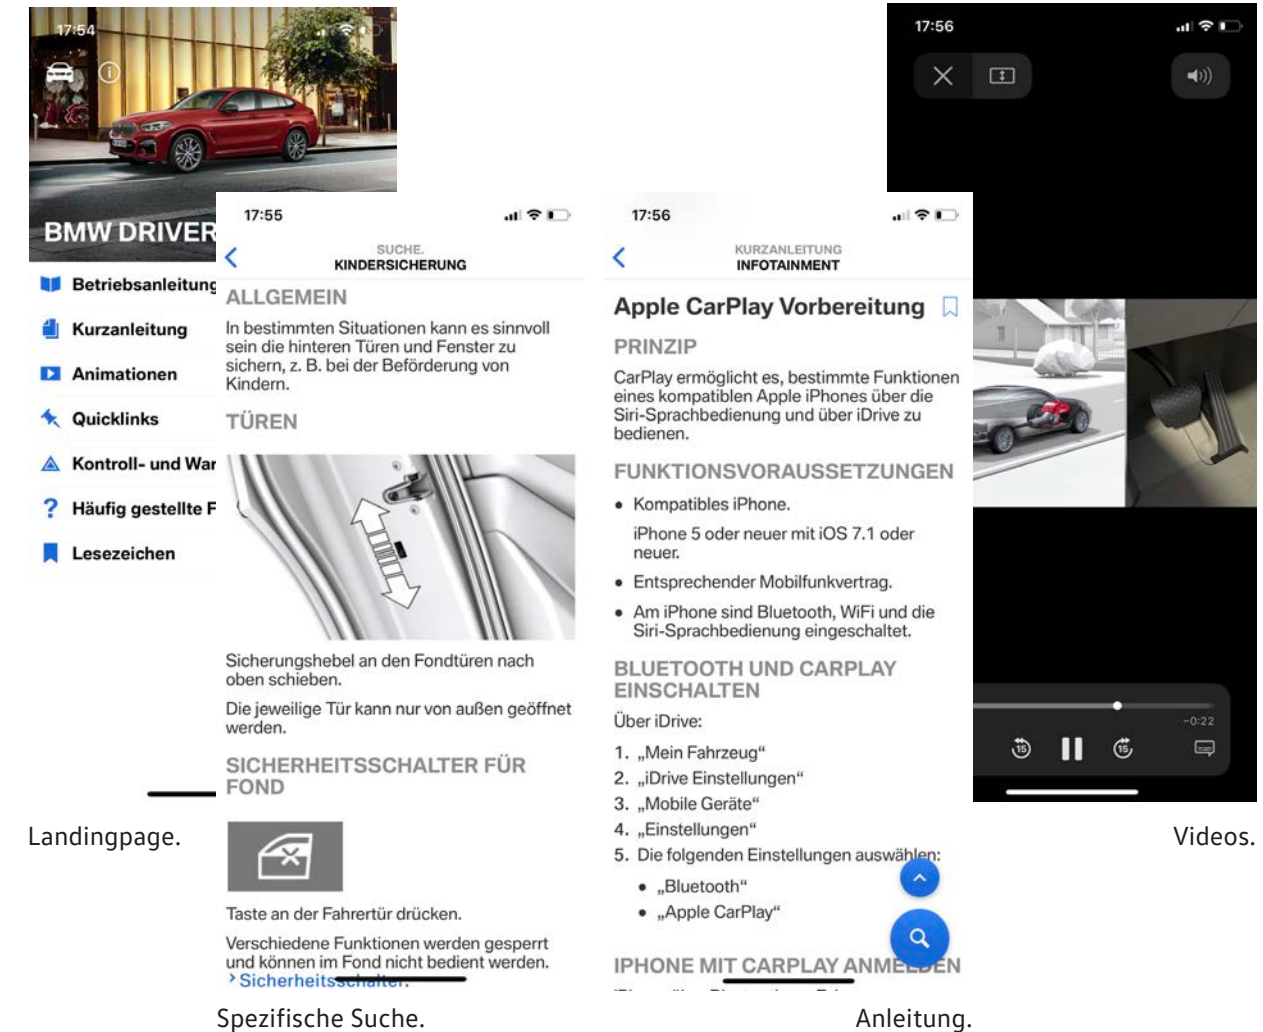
17:54

BMW DRIVER

Betriebsanleitung
Kurzanleitung
Animationen
Quicklinks
Kontroll- und War
Häufig gestellte F
Lesezeichen

Landingpage.

17:55

SUCHE.
KINDERSICHERUNG

ALLGEMEIN

In bestimmten Situationen kann es sinnvoll sein die hinteren Türen und Fenster zu sichern, z. B. bei der Beförderung von Kindern.

TÜREN

Sicherungshebel an den Fondtüren nach oben schieben.

Die jeweilige Tür kann nur von außen geöffnet werden.

SICHERHEITSSCHALTER FÜR FOND

Taste an der Fahrertür drücken.

Verschiedene Funktionen werden gesperrt und können im Fond nicht bedient werden.

› Sicherheits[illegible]

Spezifische Suche.

17:56

KURZANLEITUNG
INFOTAINMENT

Apple CarPlay Vorbereitung

PRINZIP

CarPlay ermöglicht es, bestimmte Funktionen eines kompatiblen Apple iPhones über die Siri-Sprachbedienung und über iDrive zu bedienen.

FUNKTIONSVORAUSSETZUNGEN

• Kompatibles iPhone.

iPhone 5 oder neuer mit iOS 7.1 oder neuer.

• Entsprechender Mobilfunkvertrag.

• Am iPhone sind Bluetooth, WiFi und die Siri-Sprachbedienung eingeschaltet.

BLUETOOTH UND CARPLAY EINSCHALTEN

Über iDrive:

1. „Mein Fahrzeug“
2. „iDrive Einstellungen“
3. „Mobile Geräte“
4. „Einstellungen“
5. Die folgenden Einstellungen auswählen:

• „Bluetooth“
• „Apple CarPlay“

IPHONE MIT CARPLAY ANMELDEN

Anleitung.

17:56

-0:22

Videos.